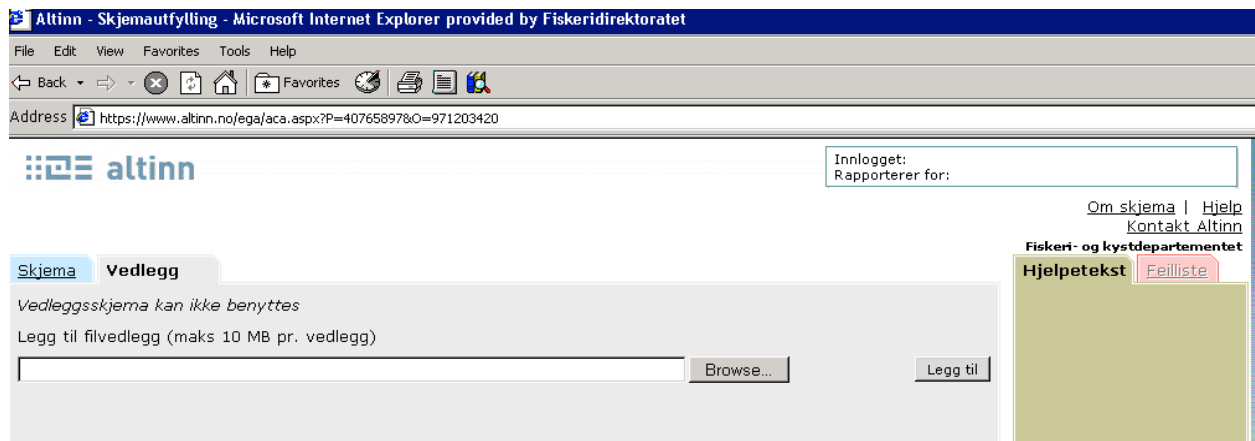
Altinn - Skjemautfylling - Microsoft Internet Explorer provided by Fiskeridirektoratet

File Edit View Favorites Tools Help

Back Favorites

Address https://www.altinn.no/ega/aca.aspx?P=40765897&O=971203420

altinn

Innlogget:
Rapporterer for:

Om skjema | Hjelp
Kontakt Altinn
Fiskeri- og kystdepartementet

Skjema Vedlegg

Hjelpetekst Feilliste

Vedleggsskjema kan ikke benyttes

Legg til filvedlegg (maks 10 MB pr. vedlegg)

Browse...

Legg til